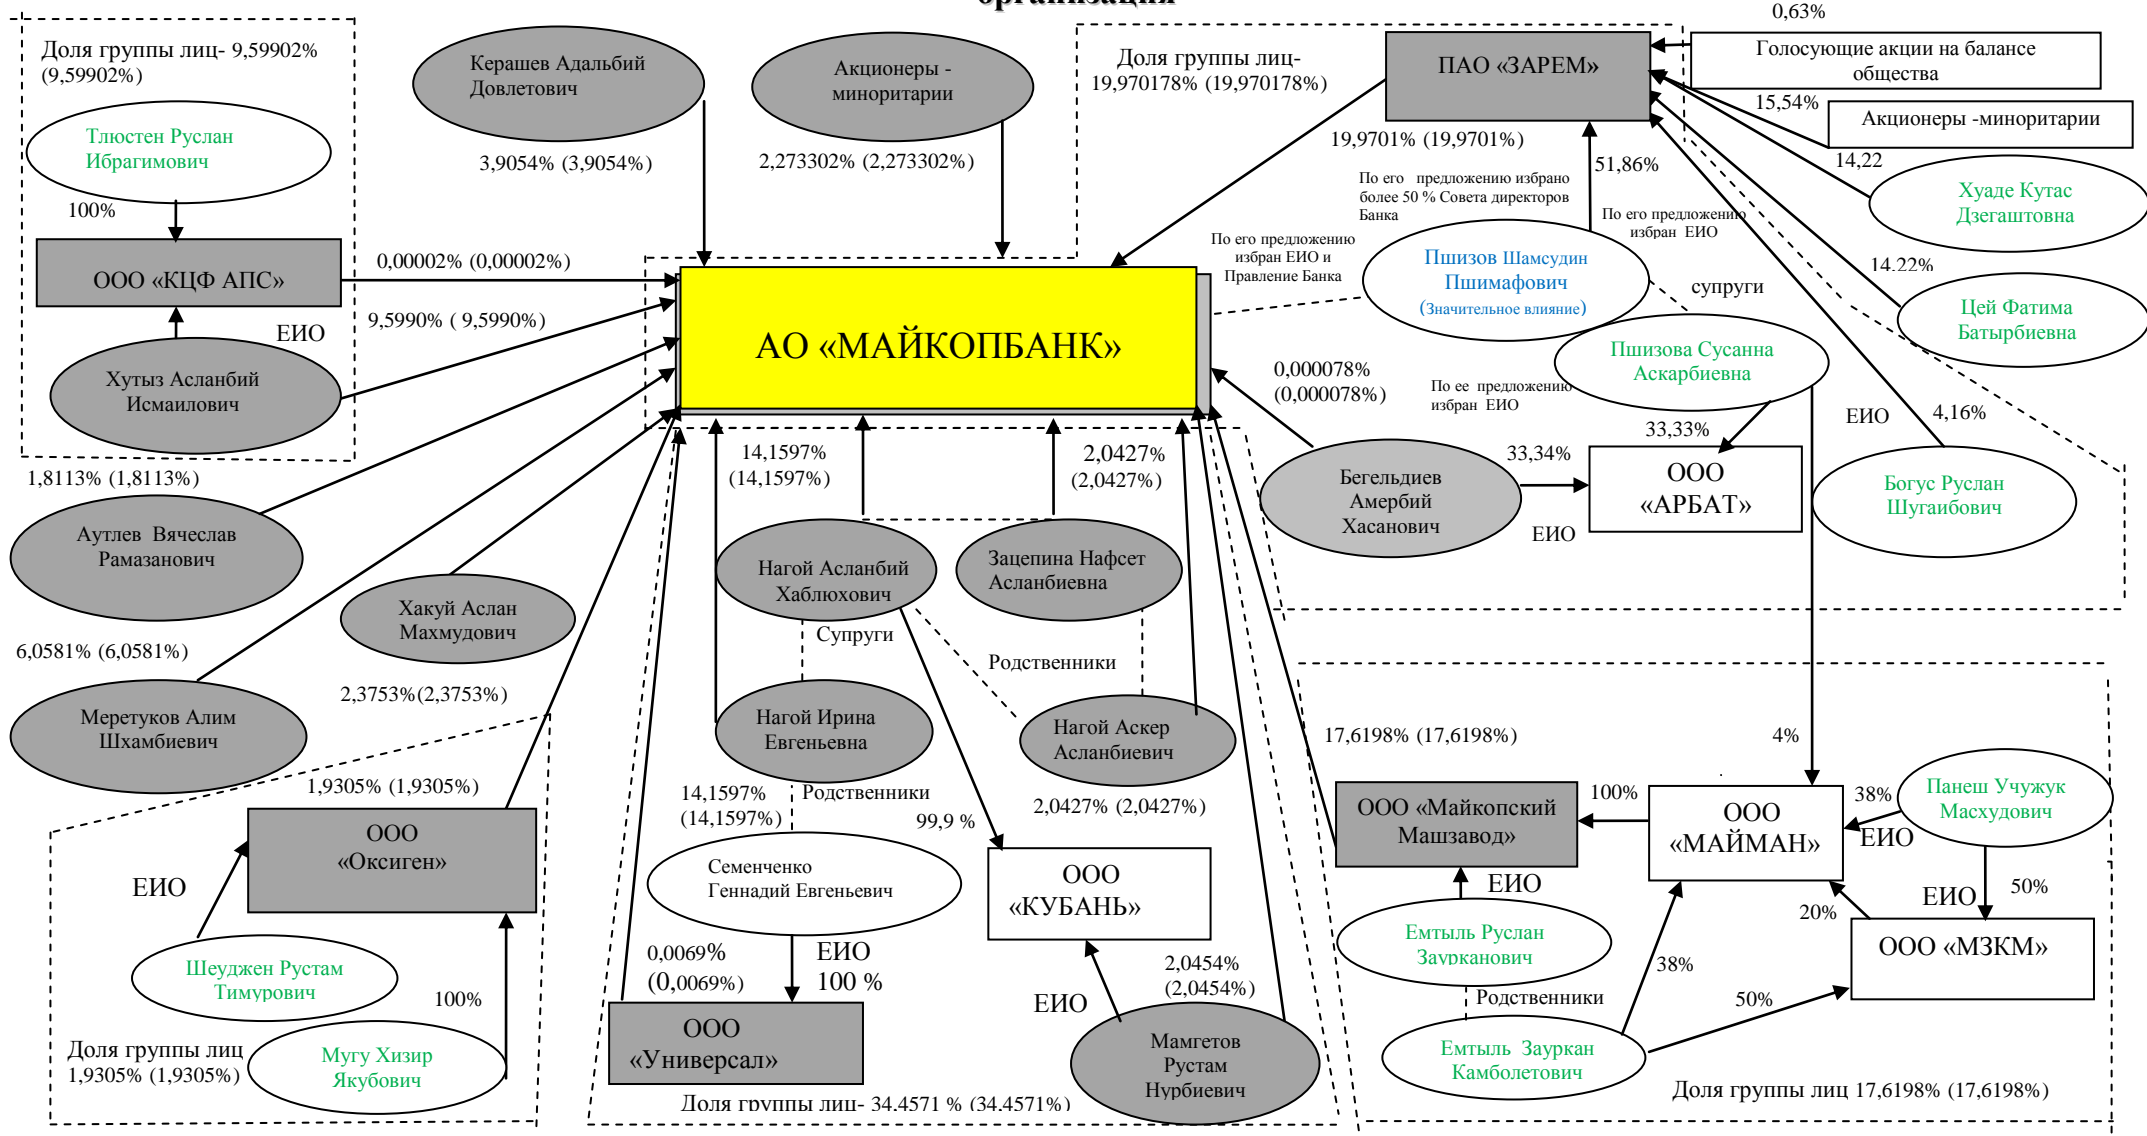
Доля группы лиц- 9,59902% (9,59902%)

Тлюстен Руслан Ибрагимович

100%

ООО «КЦФ АПС»

ЕИО

Хутыз Асланбий Исмаилович

Керашев Адальбий Довлетович

3,9054% (3,9054%)

Акционеры - миноритарии

2,273302% (2,273302%)

0,00002% (0,00002%)

9,5990% ( 9,5990%)

АО «МАЙКОПБАНК»

Доля группы лиц- 19,970178% (19,970178%)

ПАО «ЗАРЕМ»

0,63%

Голосующие акции на балансе общества

15,54%

Акционеры -миноритарии

19,9701% (19,9701%)

51,86%

14,22

Хуаде Кутас Дзегаштовна

По его предложению избрано более 50 % Совета директоров Банка

По его предложению избран ЕИО

По его предложению избран ЕИО и Правление Банка

Пшизов Шамсудин Пшимафович (Значительное влияние)

супруги

14.22%

Цей Фатима Батырбиевна

Пшизова Сусанна Аскарбиевна

0,000078% (0,000078%)

По ее предложению избран ЕИО

ЕИО

4,16%

33,33%

33,34%

Бегельдиев Амербий Хасанович

ООО «АРБАТ»

ЕИО

Богус Руслан Шугаибович

1,8113% (1,8113%)

Аутлев Вячеслав Рамазанович

14,1597% (14,1597%)

2,0427% (2,0427%)

Нагой Асланбий Хаблюхович

Зацепина Нафсет Асланбиевна

Хакуй Аслан Махмудович

Супруги

Родственники

6,0581% (6,0581%)

Меретуков Алим Шхамбиевич

2,3753%(2,3753%)

Нагой Ирина Евгеньевна

Нагой Аскер Асланбиевич

17,6198% (17,6198%)

4%

1,9305% (1,9305%)

ООО «Оксиген»

14,1597% (14,1597%)

Родственники

2,0427% (2,0427%)

99,9 %

ООО «Майкопский Машзавод»

100%

ООО «МАЙМАН»

38%

Панеш Учужук Масхудович

ЕИО

ЕИО

Семенченко Геннадий Евгеньевич

ООО «КУБАНЬ»

ЕИО

ЕИО

50%

Шеуджен Рустам Тимурович

0,0069% (0,0069%)

ЕИО 100 %

2,0454% (2,0454%)

Емтыль Руслан Заурканович

20%

ООО «МЗКМ»

100%

ЕИО

38%

Доля группы лиц 1,9305% (1,9305%)

Мугу Хизир Якубович

ООО «Универсал»

Мамгетов Рустам Нурбиевич

Родственники

50%

Емтыль Зауркан Камболетович

Доля группы лиц- 34,4571 % (34,4571%)

Доля группы лиц 17,6198% (17,6198%)